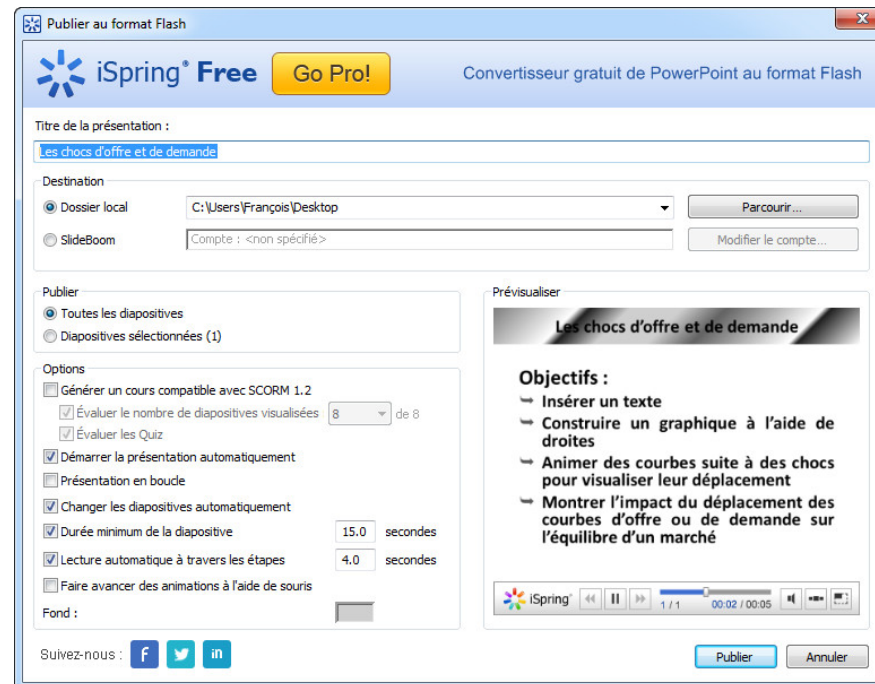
Publier au format Flash

iSpring® Free Go Pro! Convertisseur gratuit de PowerPoint au format Flash

Titre de la présentation :

Les chocs d'offre et de demande

Destination

Dossier local C:\Users\François\Desktop Parcourir...

SlideBoom Compte : <non spécifié> Modifier le compte...

Publier

Toutes les diapositives

Diapositives sélectionnées (1)

Options

Générer un cours compatible avec SCORM 1.2

Évaluer le nombre de diapositives visualisées 8 de 8

Évaluer les Quiz

Démarrer la présentation automatiquement

Présentation en boucle

Changer les diapositives automatiquement

Durée minimum de la diapositive 15.0 secondes

Lecture automatique à travers les étapes 4.0 secondes

Faire avancer des animations à l'aide de souris

Fond :

Prévisualiser

Les chocs d'offre et de demande

Objectifs :

Insérer un texte

Construire un graphique à l'aide de droites

Animer des courbes suite à des chocs pour visualiser leur déplacement

Montrer l'impact du déplacement des courbes d'offre ou de demande sur l'équilibre d'un marché

iSpring 1 / 1 00:02 / 00:05

Suivez-nous : f in

Publier Annuler